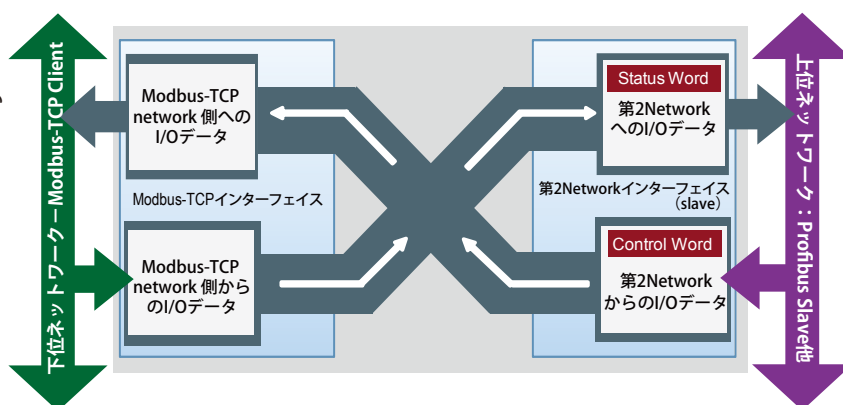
下位ネットワーク－Modbus-TCP Client

Modbus-TCP network 側への I/Oデータ

Modbus-TCPインターフェイス

Modbus-TCP network 側からの I/Oデータ

Status Word

第2Network へのI/Oデータ

第2Networkインターフェイス (slave)

Control Word

第2Network からのI/Oデータ

上位ネットワーク：Profibus Slave他